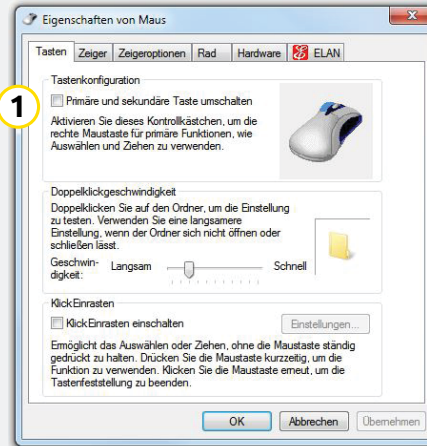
Eigenschaften von Maus

Tasten | Zeiger | Zeigeroptionen | Rad | Hardware | ELAN

Tastenkonfiguration

1

Primäre und sekundäre Taste umschalten

Aktivieren Sie dieses Kontrollkästchen, um die rechte Maustaste für primäre Funktionen, wie Auswählen und Ziehen zu verwenden.

Doppelklickgeschwindigkeit

Doppelklicken Sie auf den Ordner, um die Einstellung zu testen. Verwenden Sie eine langsamere Einstellung, wenn der Ordner sich nicht öffnen oder schließen lässt.

Geschwindigkeit: Langsam Schnell

KlickEinrasten

KlickEinrasten einschalten

Einstellungen...

Ermöglicht das Auswählen oder Ziehen, ohne die Maustaste ständig gedrückt zu halten. Drücken Sie die Maustaste kurzzeitig, um die Funktion zu verwenden. Klicken Sie die Maustaste erneut, um die Tastenfeststellung zu beenden.

OK | Abbrechen | Übernehmen